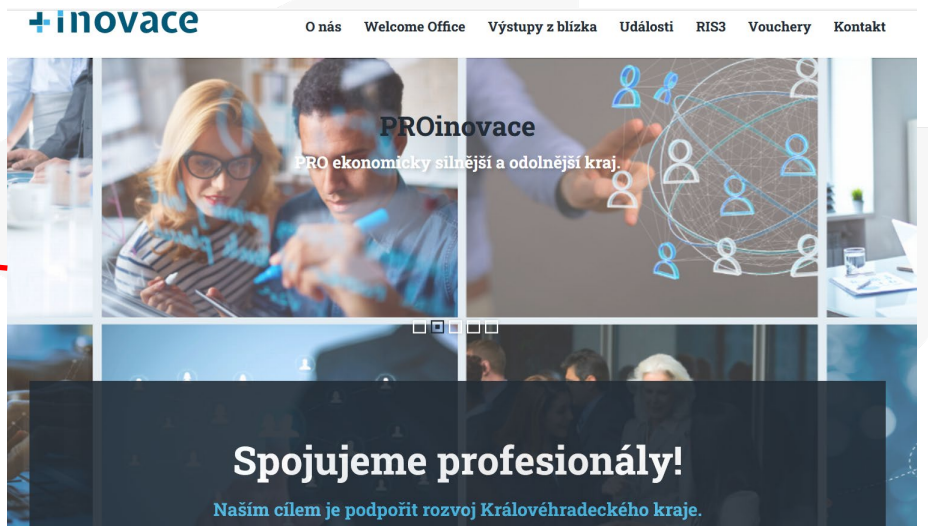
+inovace

O nás Welcome Office Výstupy z blízka Události RIS3 Vouchery Kontakt

PROinovace

PRO ekonomicky silnější a odolnější kraj.

Spojujeme profesionály!

Naším cílem je podpořit rozvoj Královéhradeckého kraje.